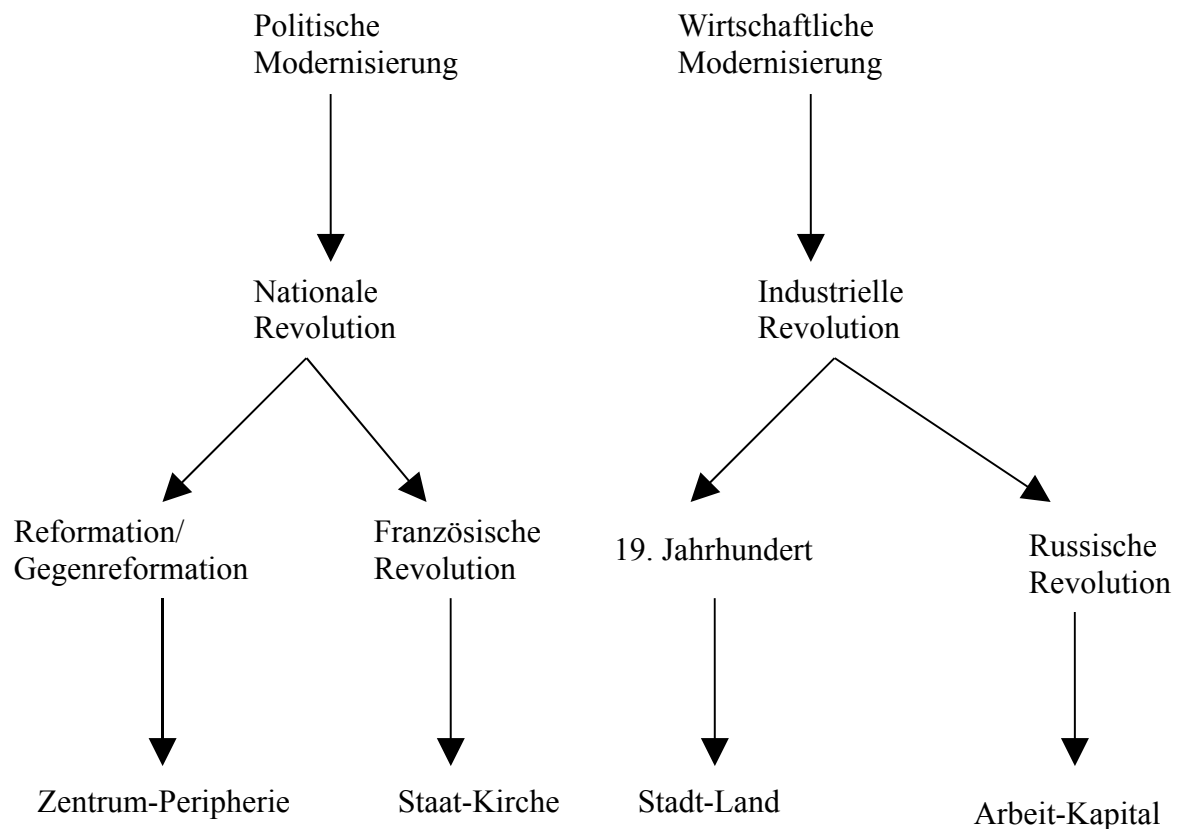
Politische Modernisierung

Wirtschaftliche Modernisierung

Nationale Revolution

Industrielle Revolution

Reformation/ Gegenreformation

Französische Revolution

19. Jahrhundert

Russische Revolution

Zentrum-Peripherie

Staat-Kirche

Stadt-Land

Arbeit-Kapital